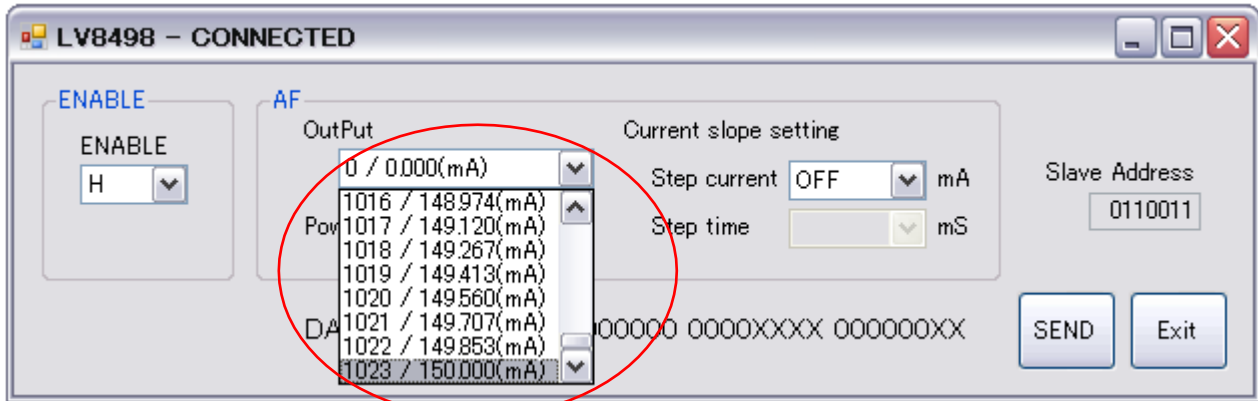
LV8498 - CONNECTED

ENABLE
ENABLE
H

AF
OutPut
0 / 0.000(mA)
1016 / 148.974(mA)
1017 / 149.120(mA)
1018 / 149.267(mA)
1019 / 149.413(mA)
1020 / 149.560(mA)
1021 / 149.707(mA)
1022 / 149.853(mA)
1023 / 150.000(mA)
Pow

Current slope setting
Step current OFF mA
Step time mS

Slave Address
0110011

DA 00000 0000XXXX 000000XX

SEND
Exit